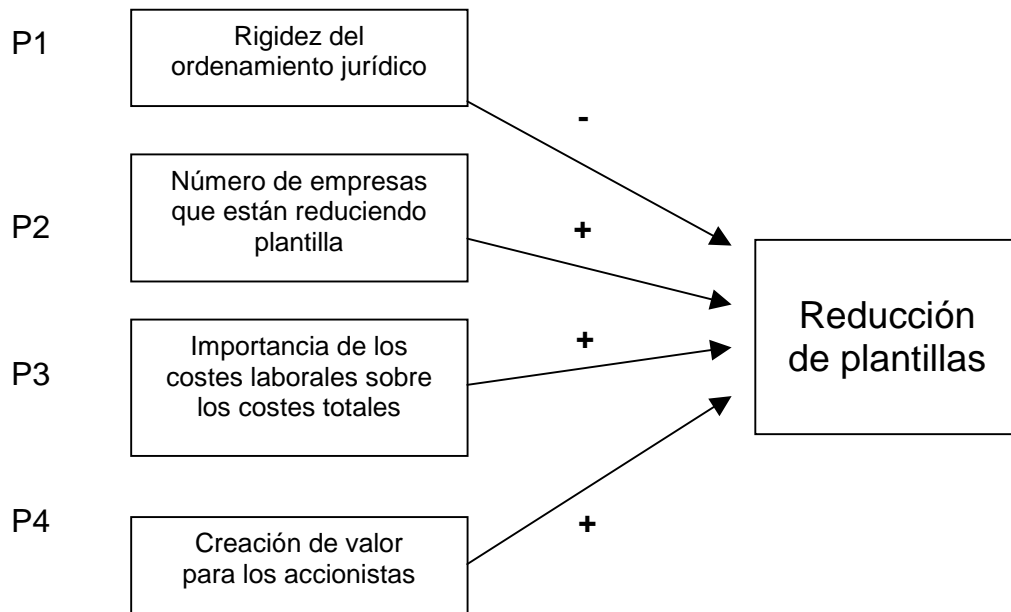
P1

Rigidez del ordenamiento jurídico

-

Número de empresas que están reduciendo plantilla

P2

+

Importancia de los costes laborales sobre los costes totales

P3

+

P4

Creación de valor para los accionistas

+

Reducción de plantillas